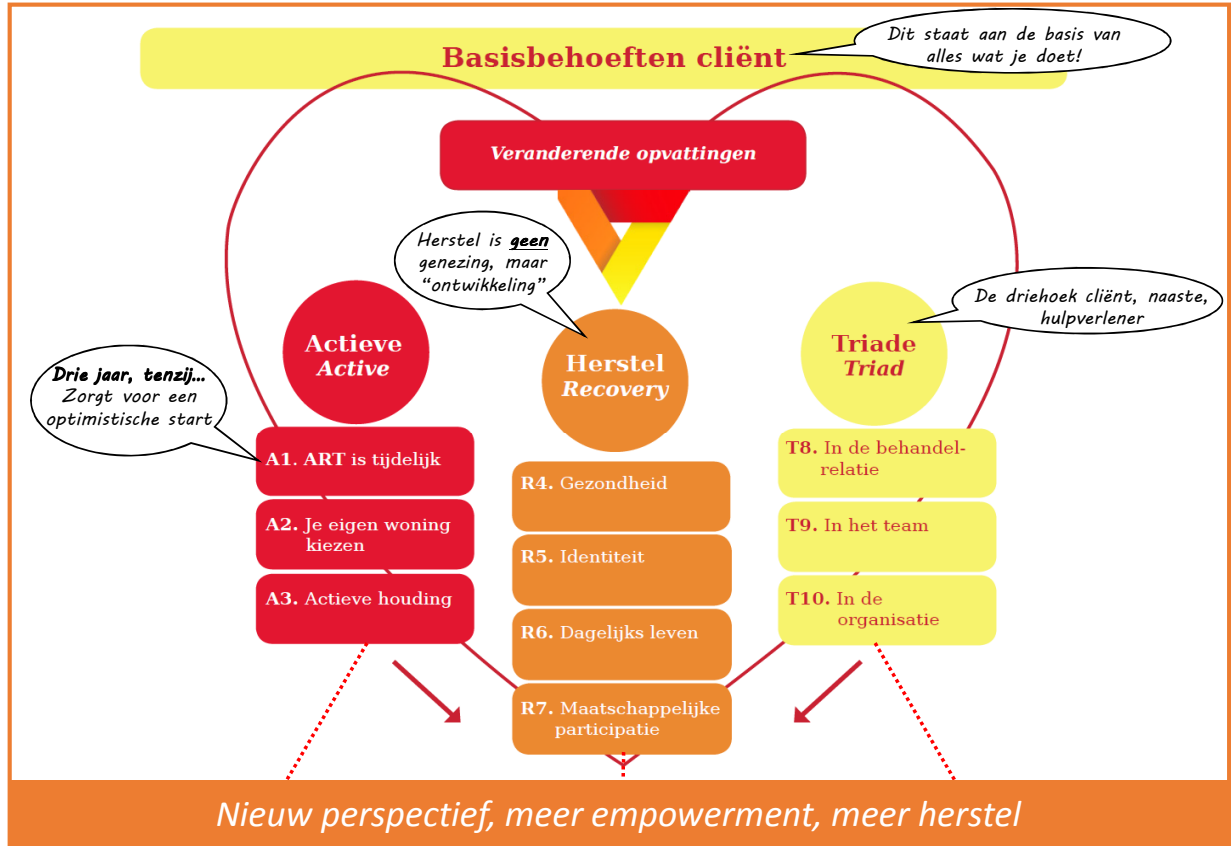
Basisbehoeften cliënt

Dit staat aan de basis van alles wat je doet!

Veranderende opvattingen

Herstel is geen genezing, maar "ontwikkeling"

De driehoek cliënt, naaste, hulpverlener

Actieve
Active

Herstel
Recovery

Triade
Triad

Drie jaar, tenzij...
Zorgt voor een optimistische start

A1. ART is tijdelijk

A2. Je eigen woning kiezen

A3. Actieve houding

R4. Gezondheid

R5. Identiteit

R6. Dagelijks leven

R7. Maatschappelijke participatie

T8. In de behandelrelatie

T9. In het team

T10. In de organisatie

Nieuw perspectief, meer empowerment, meer herstel